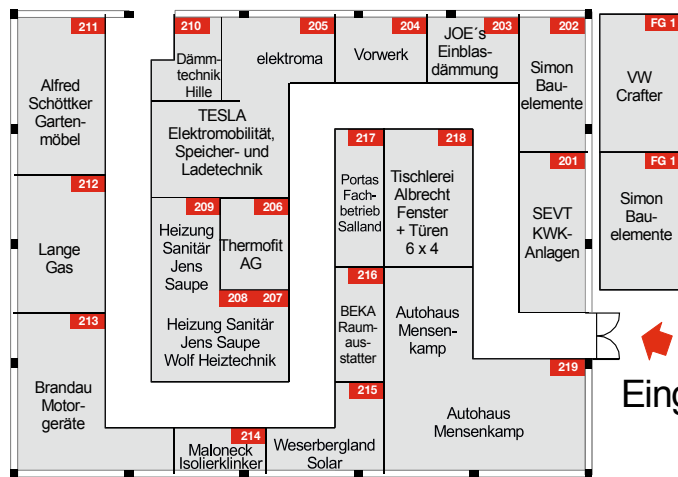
211
Alfred Schöttker Gartenmöbel

212
Lange Gas

213
Brandau Motorgeräte

210
Dämmtechnik Hille

205
elektroma

204
Vorwerk

203
JOE´s Einblasdämmung

202
Simon Bauelemente

FG 1
VW Crafter

TESLA Elektromobilität, Speicher- und Ladetechnik

209
Heizung Sanitär Jens Saupe

206
Thermofit AG

208 207
Heizung Sanitär Jens Saupe Wolf Heiztechnik

217
Portas Fachbetrieb Salland

218
Tischlerei Albrecht Fenster + Türen 6 x 4

201
SEVT KWK-Anlagen

FG 1
Simon Bauelemente

216
BEKA Raumausstatter

Autohaus Mensenkamp

219

215

Autohaus Mensenkamp

214
Maloneck Isolierklinker

Weserbergland Solar

Eing